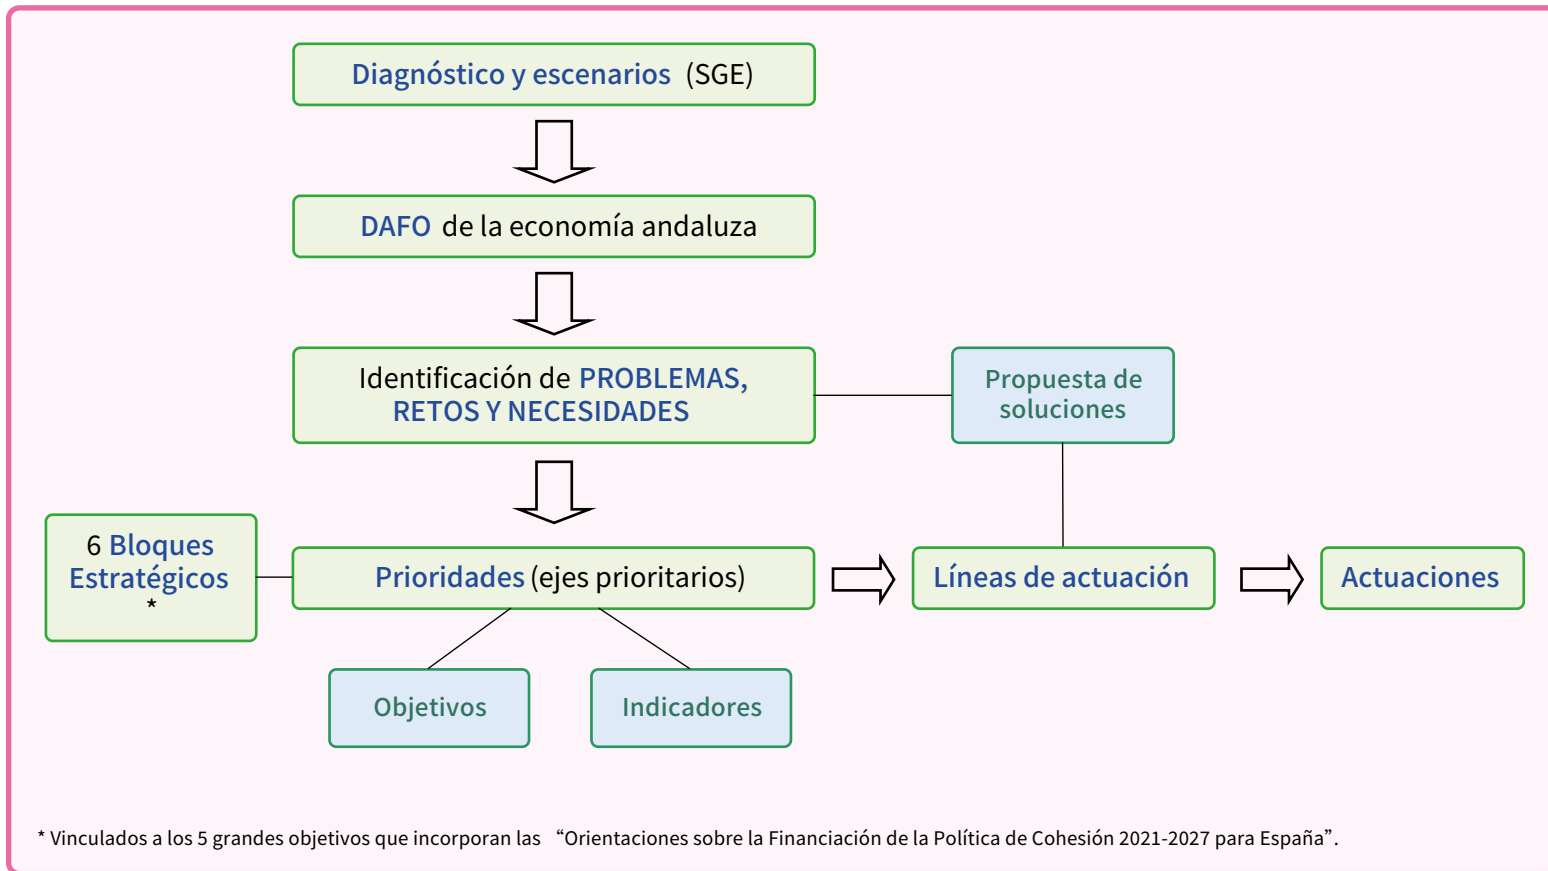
Diagnóstico y escenarios (SGE)

DAFO de la economía andaluza

Identificación de PROBLEMAS, RETOS Y NECESIDADES

Propuesta de soluciones

6 Bloques Estratégicos *

Prioridades (ejes prioritarios)

Líneas de actuación

Actuaciones

Objetivos

Indicadores

* Vinculados a los 5 grandes objetivos que incorporan las "Orientaciones sobre la Financiación de la Política de Cohesión 2021-2027 para España".